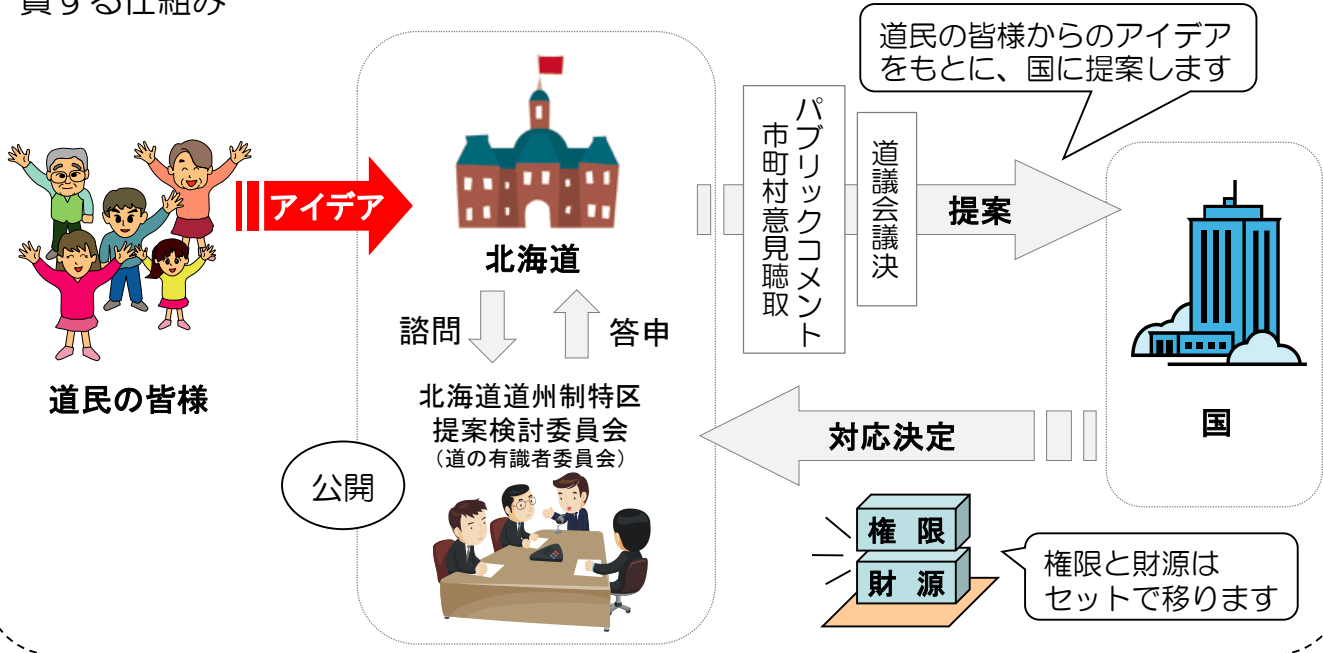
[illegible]する仕組み

道民の皆様からのアイデアをもとに、国に提案します

アイデア

北海道

道民の皆様

諮問

答申

北海道道州制特区
提案検討委員会
（道の有識者委員会）

公開

パブリックコメント
市町村意見聴取

道議会議決

提案

国

対応決定

権限

財源

権限と財源はセットで移ります